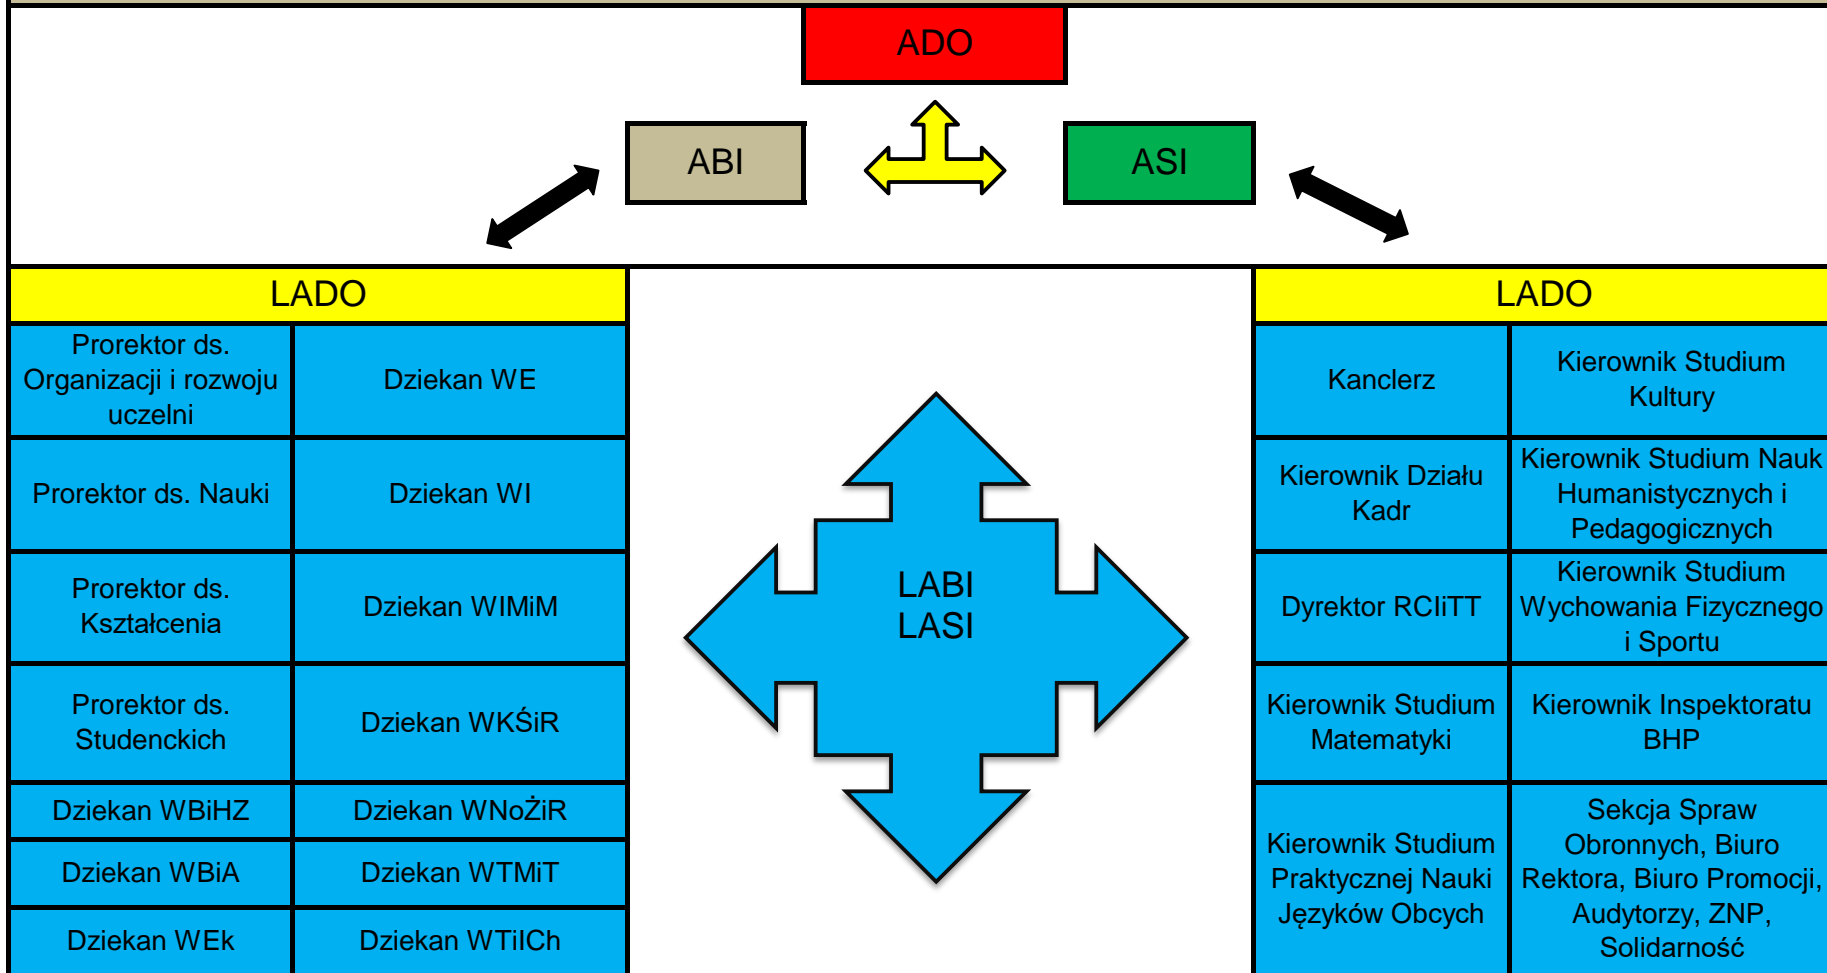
ADO

ABI

ASI

| LADO | |
|---|---|
| Prorektor ds. Organizacji i rozwoju uczelni | Dziekan WE |
| Prorektor ds. Nauki | Dziekan WI |
| Prorektor ds. Kształcenia | Dziekan WIMiM |
| Prorektor ds. Studenckich | Dziekan WKŚiR |
| Dziekan WBiHZ | Dziekan WNoŻiR |
| Dziekan WBiA | Dziekan WTMiT |
| Dziekan WEk | Dziekan WTiICh |

LABI
LASI

| LADO | |
|---|---|
| Kanclerz | Kierownik Studium Kultury |
| Kierownik Działu Kadr | Kierownik Studium Nauk Humanistycznych i Pedagogicznych |
| Dyrektor RCIiTT | Kierownik Studium Wychowania Fizycznego i Sportu |
| Kierownik Studium Matematyki | Kierownik Inspektoratu BHP |
| Kierownik Studium Praktycznej Nauki Języków Obcych | Sekcja Spraw Obronnych, Biuro Rektora, Biuro Promocji, Audytorzy, ZNP, Solidarność |